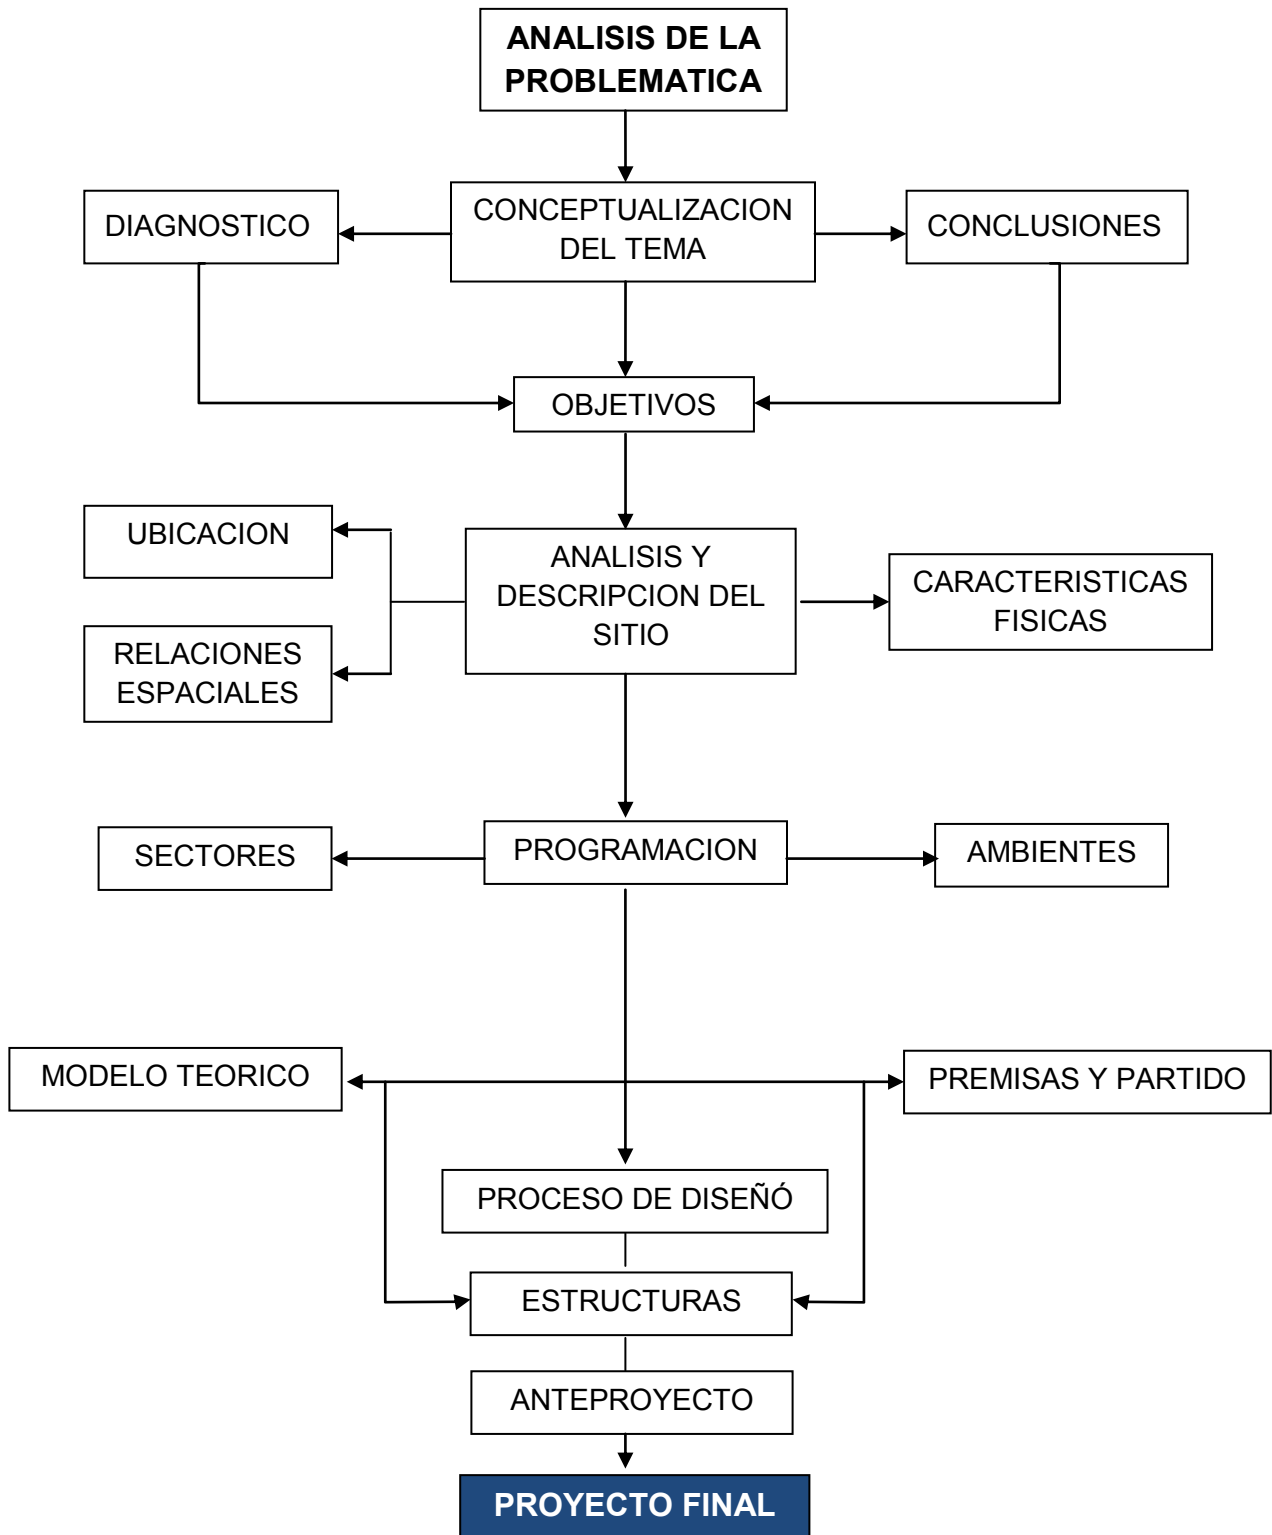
ANALISIS DE LA PROBLEMATICA

DIAGNOSTICO

CONCEPTUALIZACION DEL TEMA

CONCLUSIONES

OBJETIVOS

UBICACION

RELACIONES ESPACIALES

ANALISIS Y DESCRIPCION DEL SITIO

CARACTERISTICAS FISICAS

SECTORES

PROGRAMACION

AMBIENTES

MODELO TEORICO

PREMISAS Y PARTIDO

PROCESO DE DISEÑÓ

ESTRUCTURAS

ANTEPROYECTO

PROYECTO FINAL